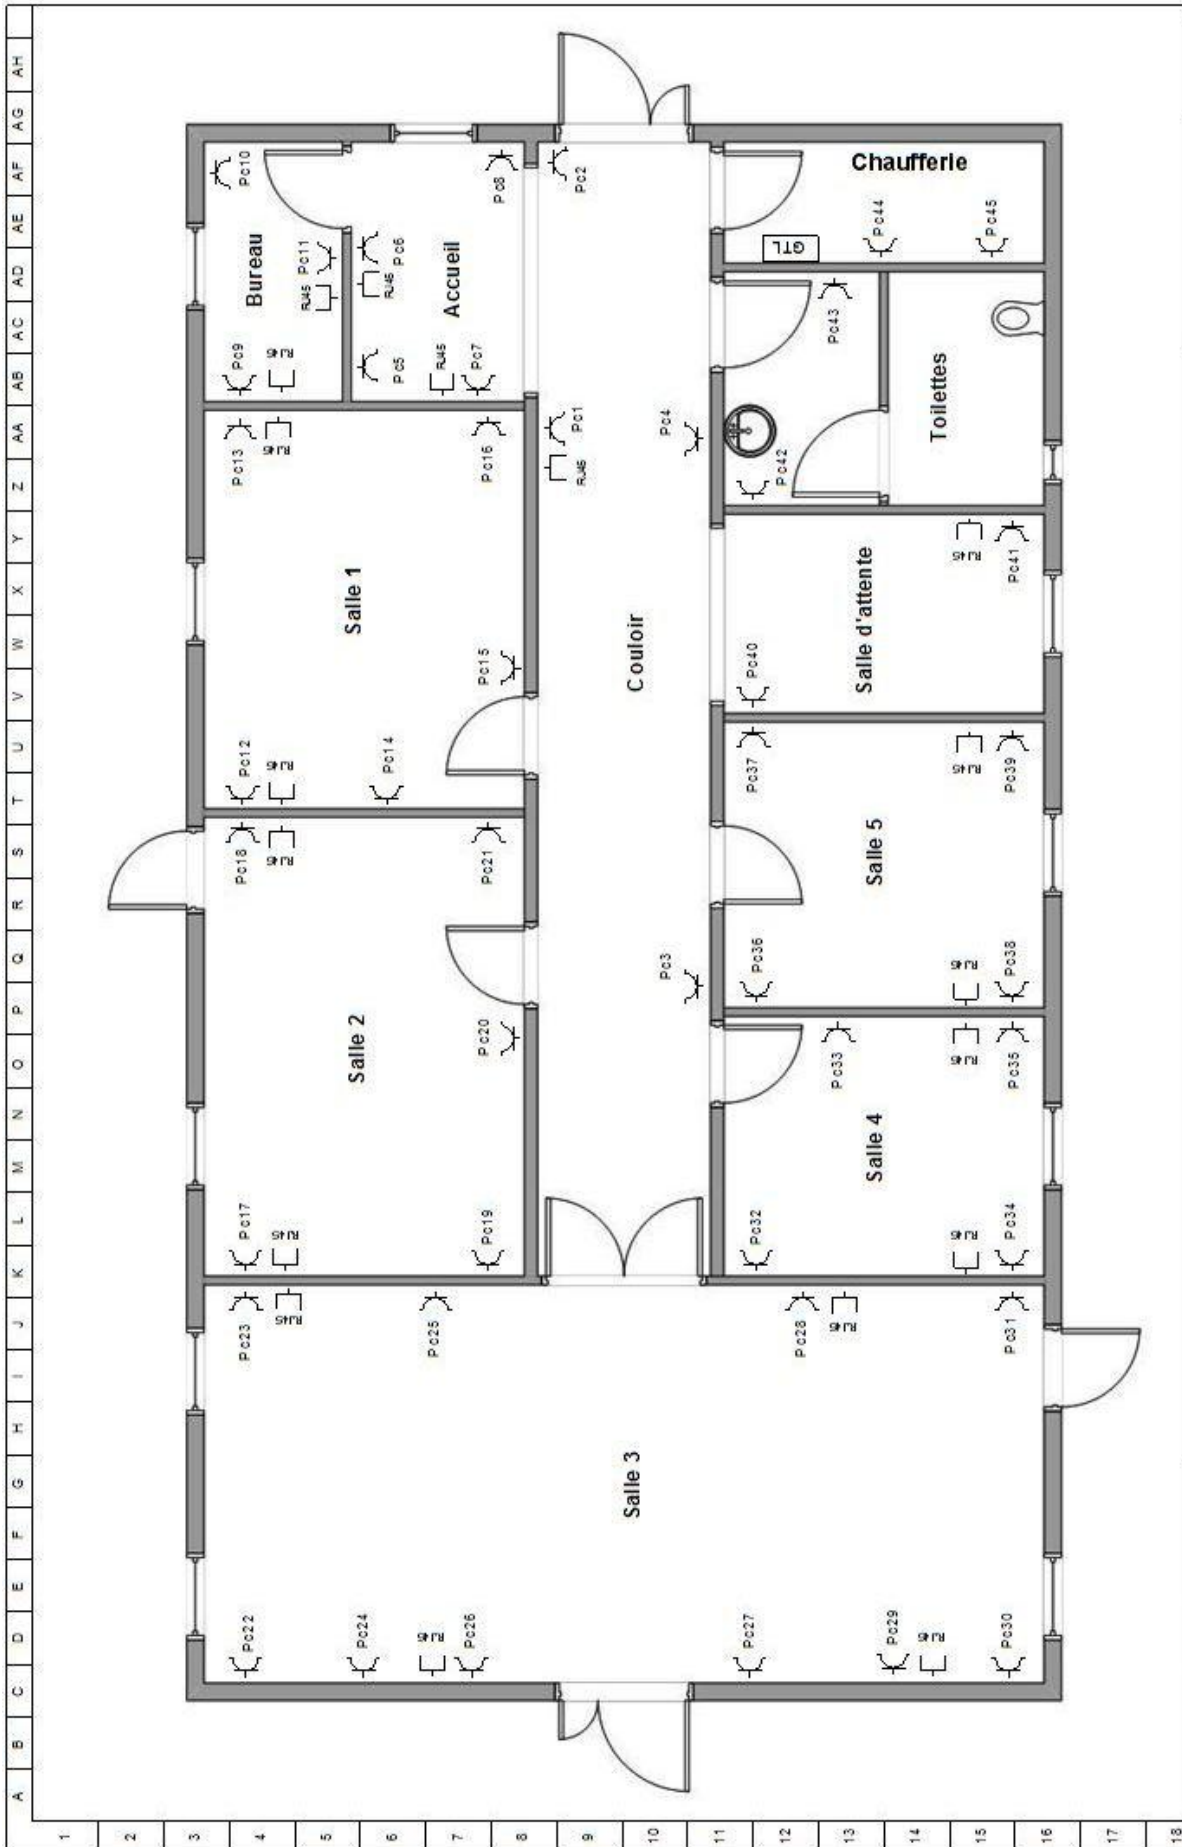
AH
AG
AF
AE
AD
AC
AB
AA
Z
Y
X
W
V
U
T
S
R
Q
P
O
N
M
L
K
J
I
H
G
F
E
D
C
B
A

1
2
3
4
5
6
7
8
9
10
11
12
13
14
15
16
17
18

Chaufferie
Pc44
Pc45
GTL

Pc10
Pc8
Pc2
Bureau
Pc11
RJ45
Pc6
RJ45
Accueil
Pc9
RJ45
Pc5
RJ45
Pc7

Pc43
Toilettes
Pc4
Pc42

Pc13
RJ45
Pc16
Pc1
RJ45

Salle 1
Pc15
Couloir
Salle d'attente
RJ45
Pc41
Pc40

Pc12
RJ45
Pc14
Pc37
RJ45
Pc39

Pc18
RJ45
Pc21
Salle 5
Pc3
Pc36
RJ45
Pc38

Salle 2
Pc20
Pc33
RJ45
Pc35
Salle 4

Pc17
RJ45
Pc19
Pc32
RJ45
Pc34

Pc23
RJ45
Pc25
Pc28
RJ45
Pc31

Salle 3

Pc22
Pc24
RJ45
Pc26
Pc27
Pc29
RJ45
Pc30